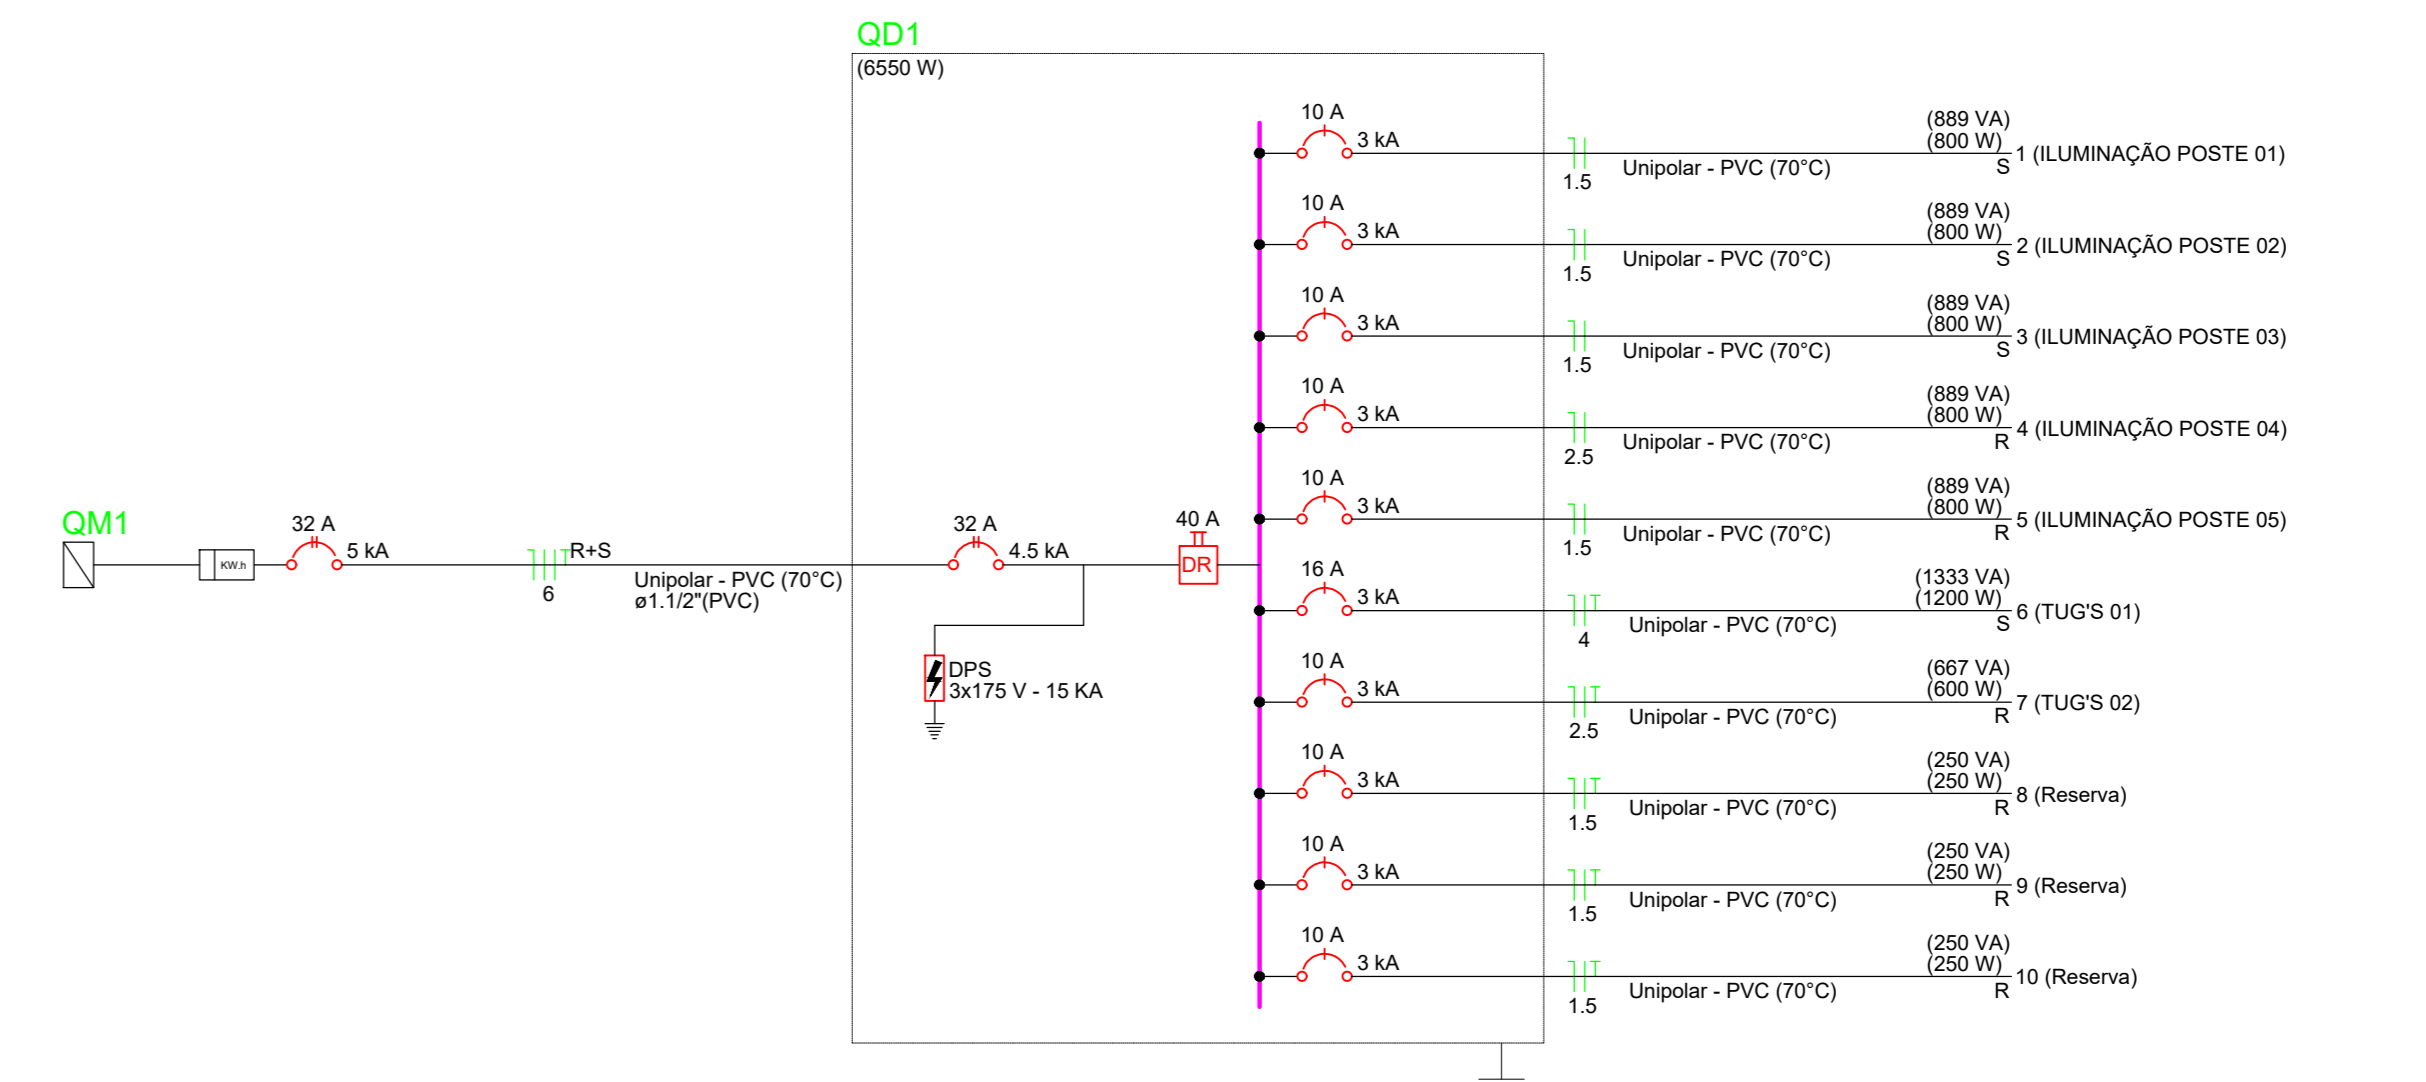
QD1
(6550 W)

QM1
KW.h
32 A
5 kA
R+S
6
Unipolar - PVC (70°C)
ø1.1/2"(PVC)
32 A
4.5 kA
40 A
DR
DPS
3x175 V - 15 KA

10 A
3 kA
1.5
Unipolar - PVC (70°C)
(889 VA)
(800 W)
S
1 (ILUMINAÇÃO POSTE 01)

10 A
3 kA
1.5
Unipolar - PVC (70°C)
(889 VA)
(800 W)
S
2 (ILUMINAÇÃO POSTE 02)

10 A
3 kA
1.5
Unipolar - PVC (70°C)
(889 VA)
(800 W)
S
3 (ILUMINAÇÃO POSTE 03)

10 A
3 kA
2.5
Unipolar - PVC (70°C)
(889 VA)
(800 W)
R
4 (ILUMINAÇÃO POSTE 04)

10 A
3 kA
1.5
Unipolar - PVC (70°C)
(889 VA)
(800 W)
R
5 (ILUMINAÇÃO POSTE 05)

16 A
3 kA
4
Unipolar - PVC (70°C)
(1333 VA)
(1200 W)
S
6 (TUG'S 01)

10 A
3 kA
2.5
Unipolar - PVC (70°C)
(667 VA)
(600 W)
R
7 (TUG'S 02)

10 A
3 kA
1.5
Unipolar - PVC (70°C)
(250 VA)
(250 W)
R
8 (Reserva)

10 A
3 kA
1.5
Unipolar - PVC (70°C)
(250 VA)
(250 W)
R
9 (Reserva)

10 A
3 kA
1.5
Unipolar - PVC (70°C)
(250 VA)
(250 W)
R
10 (Reserva)